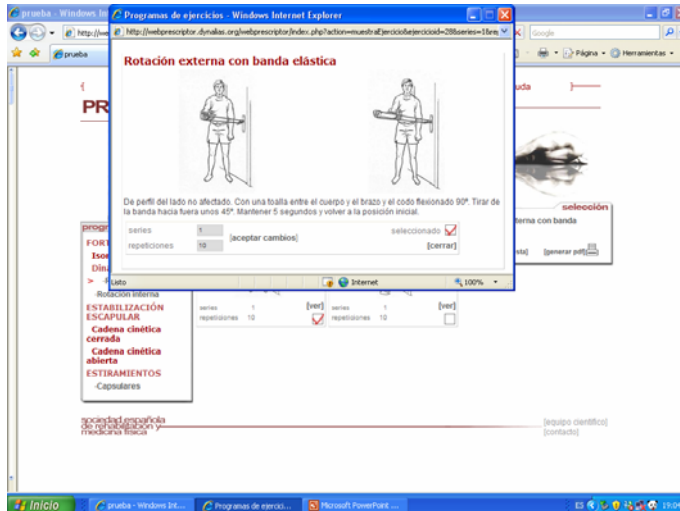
prueba - Windows Int

Programas de ejercicios - Windows Internet Explorer

http://webprescriptor.dynalias.org/webprescriptor/index.php?action=muestraEjercicio&ejercicioid=28&series=1&re

Google

prueba

Página · Herramientas ·

Rotación externa con banda elástica

De perfil del lado no afectado. Con una toalla entre el cuerpo y el brazo y el codo flexionado 90º. Tirar de la banda hacia fuera unos 45º. Mantener 5 segundos y volver a la posición inicial.

| series | 1 | | seleccionado |
|---|---|---|---|
| repeticiones | 10 | [aceptar cambios] | [cerrar] |

Listo

Internet

100%

PR

uda

selección

terna con banda

sta]

[generar pdf]

progr

FORT

Isor

Dina

>

-Rotación interna

ESTABILIZACIÓN ESCAPULAR

Cadena cinética cerrada

Cadena cinética abierta

ESTIRAMIENTOS

-Capsulares

series 1 [ver]
repeticiones 10

series 1 [ver]
repeticiones 10

sociedad española de rehabilitación y medicina física

[equipo científico]
[contacto]

Inicio

prueba - Windows Int...

Programas de ejercici...

Microsoft PowerPoint ...

ES

19:0